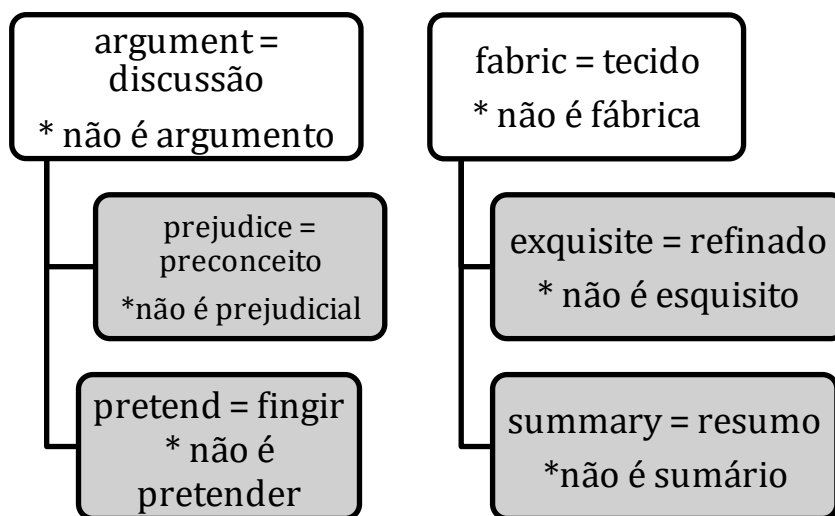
argument = discussão
* não é argumento

prejudice = preconceito
*não é prejudicial

pretend = fingir
* não é pretender

fabric = tecido
* não é fábrica

exquisite = refinado
* não é esquisito

summary = resumo
*não é sumário